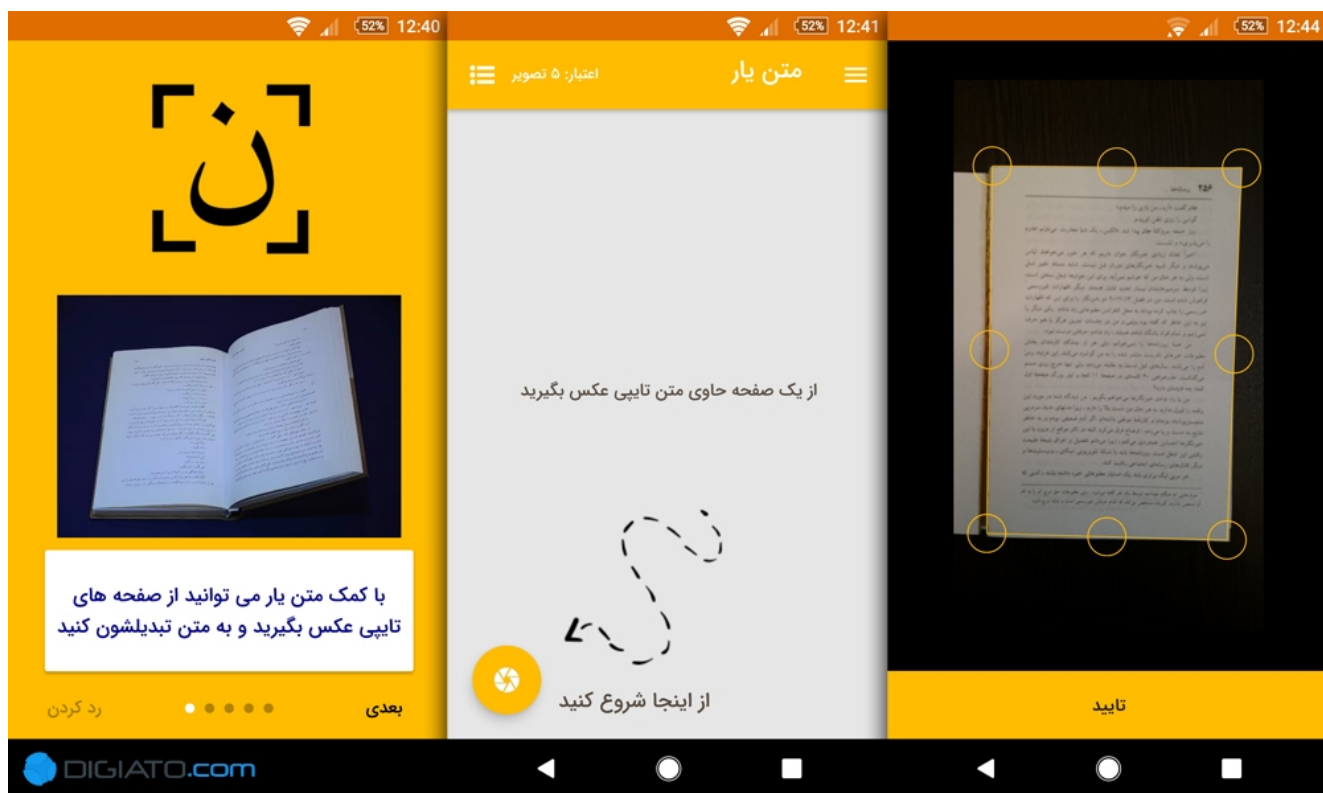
52% 12:40

ن

با کمک متن یار می توانید از صفحه های تایپی عکس بگیرید و به متن تبدیلشون کنید

بعدی

رد کردن

DIGIATO.com

52% 12:41

متن یار

اعتبار: ۵ تصویر

از یک صفحه حاوی متن تایپی عکس بگیرید

از اینجا شروع کنید

52% 12:44

۲۵۶

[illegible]

تایید